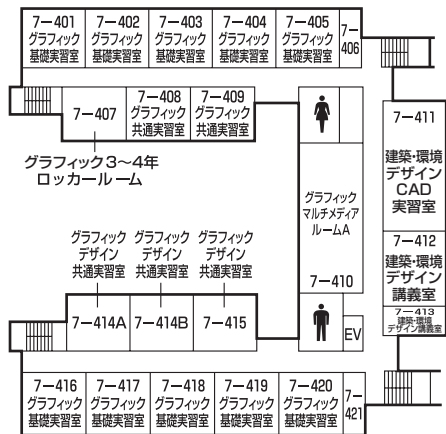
7−401 グラフィック 基礎実習室

7−402 グラフィック 基礎実習室

7−403 グラフィック 基礎実習室

7−404 グラフィック 基礎実習室

7−405 グラフィック 基礎実習室

7−406

7−407

7−408 グラフィック 共通実習室

7−409 グラフィック 共通実習室

グラフィック３〜４年 ロッカールーム

7−411 建築･環境 デザイン CAD 実習室

グラフィック マルチメディア ルームA

7−412 建築･環境 デザイン 講義室

7−413 建築･環境 デザイン講義室

グラフィック デザイン 共通実習室

グラフィック デザイン 共通実習室

グラフィック デザイン 共通実習室

7−410

7−414A

7−414B

7−415

EV

7−416 グラフィック 基礎実習室

7−417 グラフィック 基礎実習室

7−418 グラフィック 基礎実習室

7−419 グラフィック 基礎実習室

7−420 グラフィック 基礎実習室

7−421